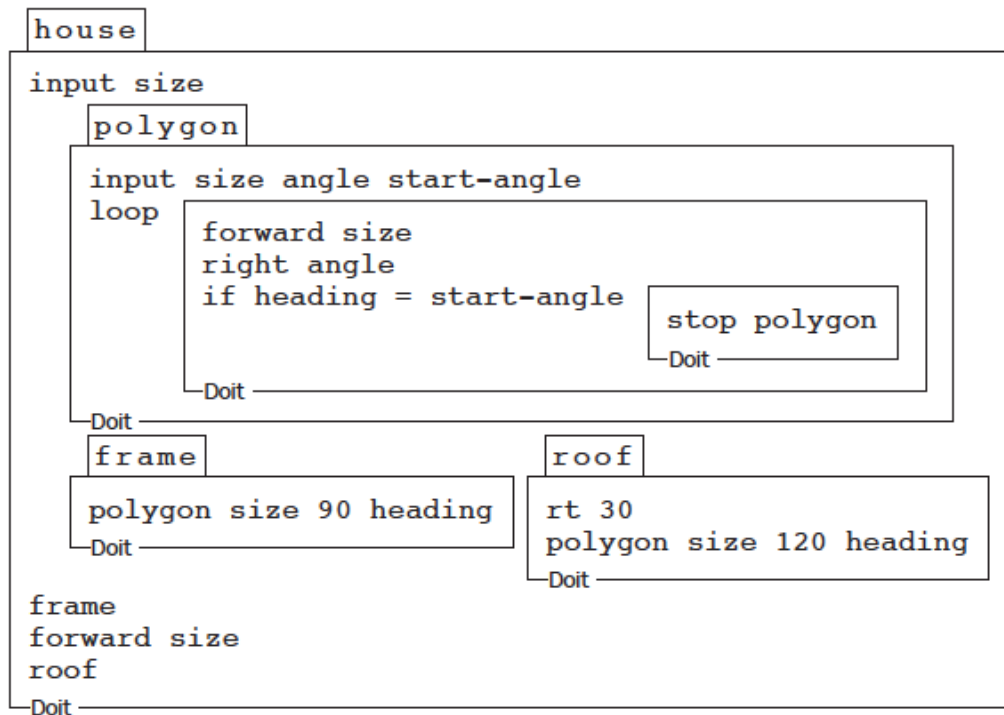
house

input size

polygon

input size angle start-angle
loop

forward size
right angle
if heading = start-angle

stop polygon
Doit

Doit

Doit

frame

polygon size 90 heading
Doit

roof

rt 30
polygon size 120 heading
Doit

frame
forward size
roof
Doit